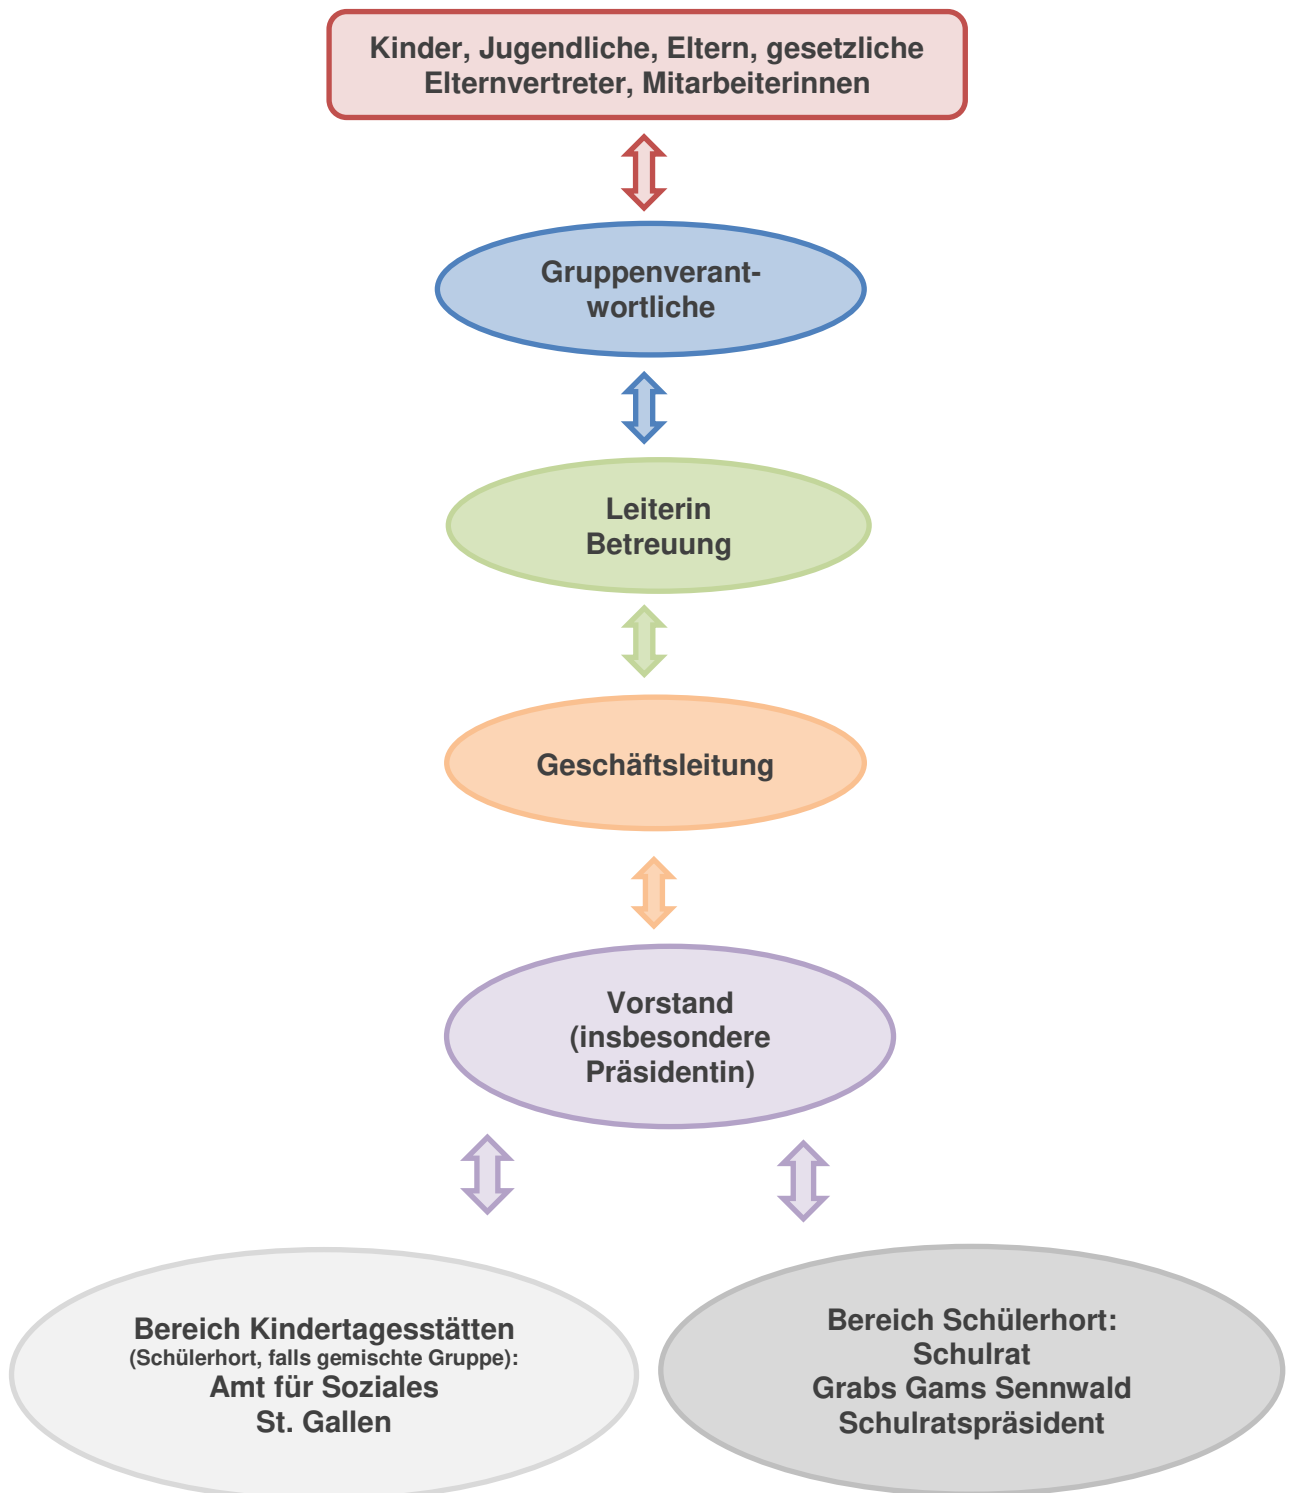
Kinder, Jugendliche, Eltern, gesetzliche Elternvertreter, Mitarbeiterinnen

Gruppenverantwortliche

Leiterin Betreuung

Geschäftsleitung

Vorstand (insbesondere Präsidentin)

Bereich Kindertagesstätten (Schülerhort, falls gemischte Gruppe): Amt für Soziales St. Gallen

Bereich Schülerhort: Schulrat Grabs Gams Sennwald Schulratspräsident